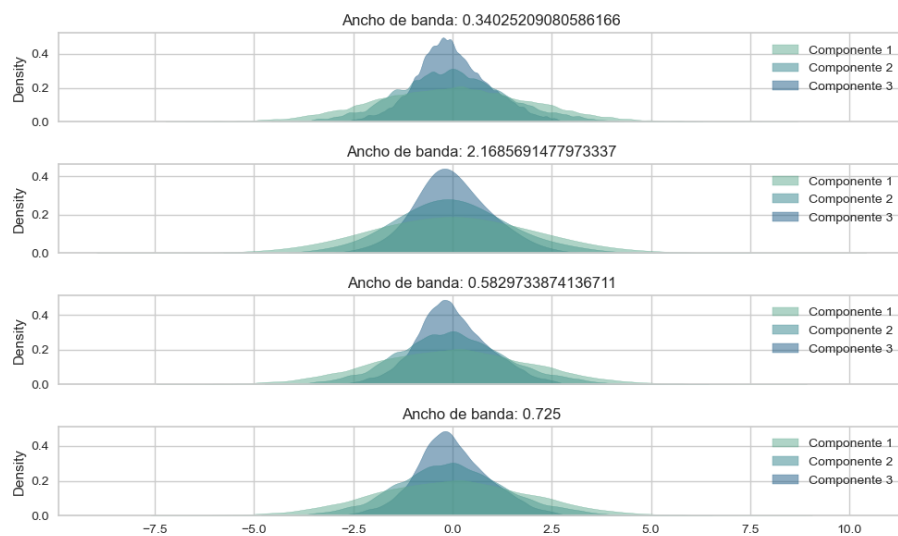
Ancho de banda: 0.34025209080586166

Density
0.4
0.2
0.0

Componente 1
Componente 2
Componente 3

Ancho de banda: 2.1685691477973337

Density
0.4
0.2
0.0

Componente 1
Componente 2
Componente 3

Ancho de banda: 0.5829733874136711

Density
0.4
0.2
0.0

Componente 1
Componente 2
Componente 3

Ancho de banda: 0.725

Density
0.4
0.2
0.0

Componente 1
Componente 2
Componente 3

−7.5 −5.0 −2.5 0.0 2.5 5.0 7.5 10.0